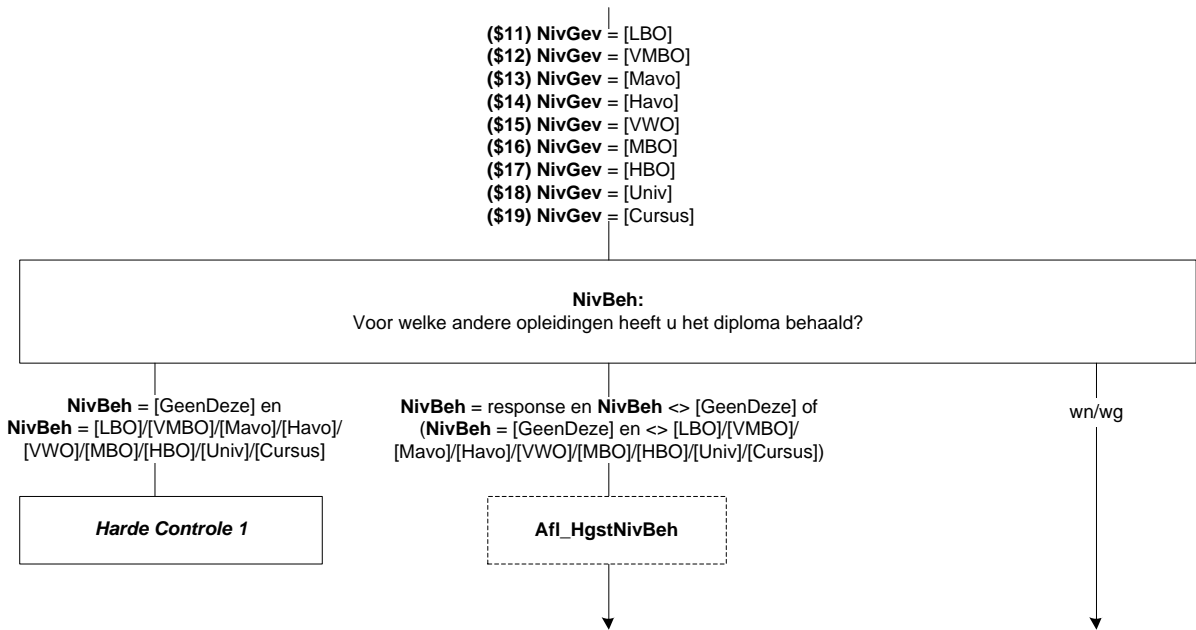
**(\$11) NivGev** = [LBO]
**(\$12) NivGev** = [VMBO]
**(\$13) NivGev** = [Mavo]
**(\$14) NivGev** = [Havo]
**(\$15) NivGev** = [VWO]
**(\$16) NivGev** = [MBO]
**(\$17) NivGev** = [HBO]
**(\$18) NivGev** = [Univ]
**(\$19) NivGev** = [Cursus]

**NivBeh:**
Voor welke andere opleidingen heeft u het diploma behaald?

**NivBeh** = [GeenDeze] en **NivBeh** = [LBO]/[VMBO]/[Mavo]/[Havo]/[VWO]/[MBO]/[HBO]/[Univ]/[Cursus]

**NivBeh** = response en **NivBeh** <> [GeenDeze] of (**NivBeh** = [GeenDeze] en <> [LBO]/[VMBO]/[Mavo]/[Havo]/[VWO]/[MBO]/[HBO]/[Univ]/[Cursus])

wn/wg

***Harde Controle 1***

**Afl_HgstNivBeh**